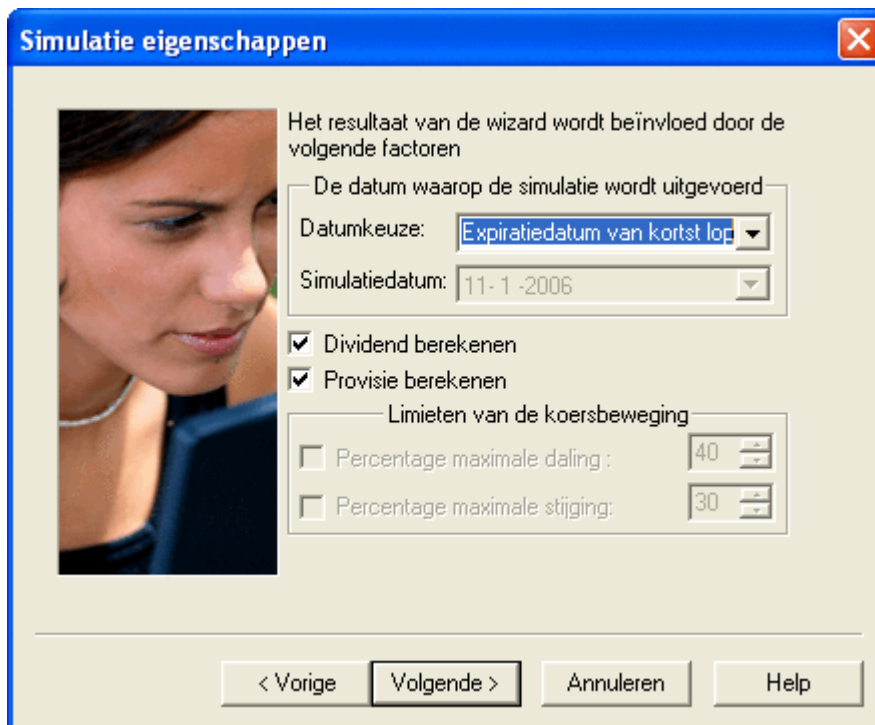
Simulatie eigenschappen

Het resultaat van de wizard wordt beïnvloed door de volgende factoren

De datum waarop de simulatie wordt uitgevoerd

Datumkeuze: Expiratiedatum van kortst lop

Simulatiedatum: 11- 1 -2006

Dividend berekenen

Provisie berekenen

Limieten van de koersbeweging

Percentage maximale daling : 40

Percentage maximale stijging: 30

< Vorige | Volgende > | Annuleren | Help